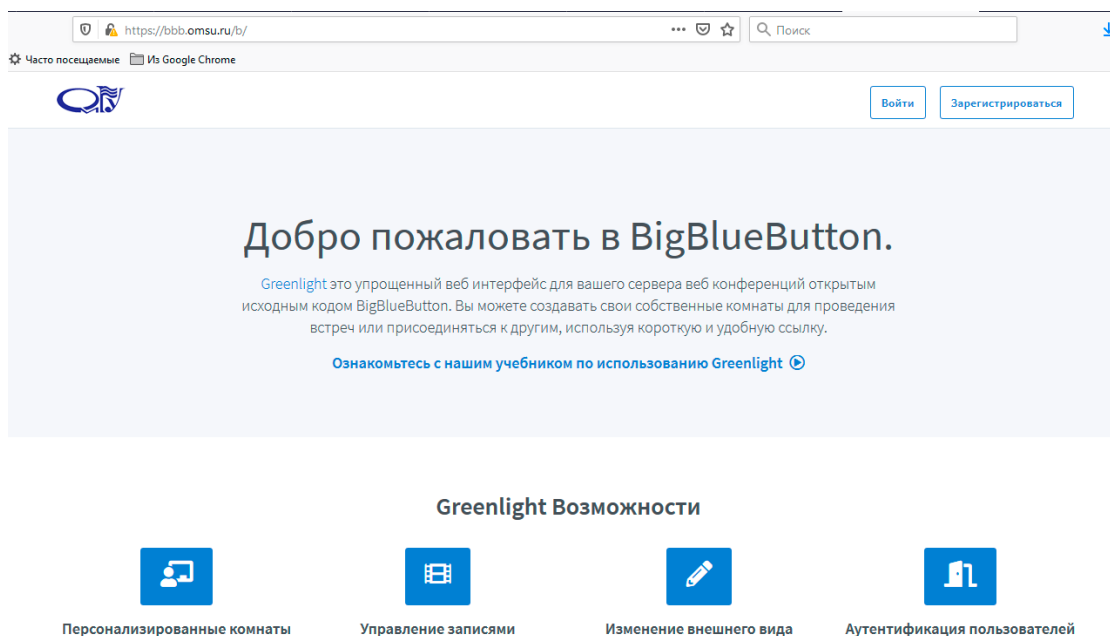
https://bbb.omsu.ru/b/

Поиск

Часто посещаемые Из Google Chrome

Войти Зарегистрироваться

Добро пожаловать в BigBlueButton.

Greenlight это упрощенный веб интерфейс для вашего сервера веб конференций открытым исходным кодом BigBlueButton. Вы можете создавать свои собственные комнаты для проведения встреч или присоединяться к другим, используя короткую и удобную ссылку.

Ознакомьтесь с нашим учебником по использованию Greenlight

Greenlight Возможности

Персонализированные комнаты

Управление записями

Изменение внешнего вида

Аутентификация пользователей